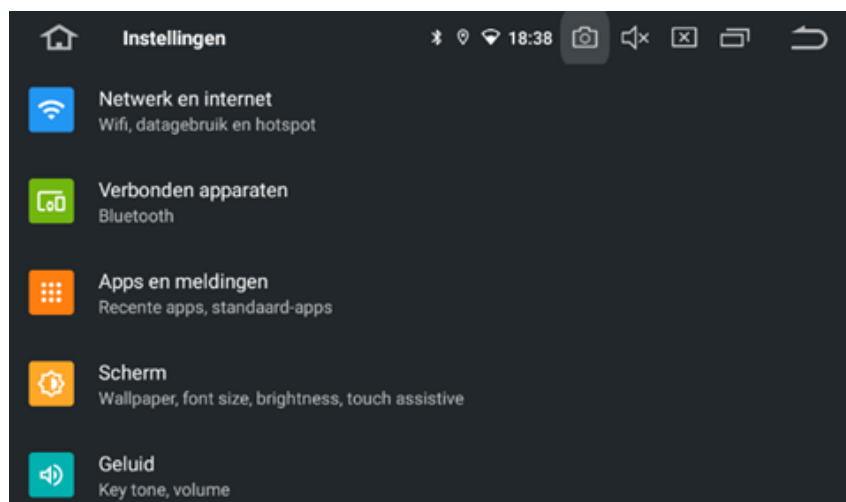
Instellingen 18:38

Netwerk en internet
Wifi, datagebruik en hotspot

Verbonden apparaten
Bluetooth

Apps en meldingen
Recente apps, standaard-apps

Scherm
Wallpaper, font size, brightness, touch assistive

Geluid
Key tone, volume